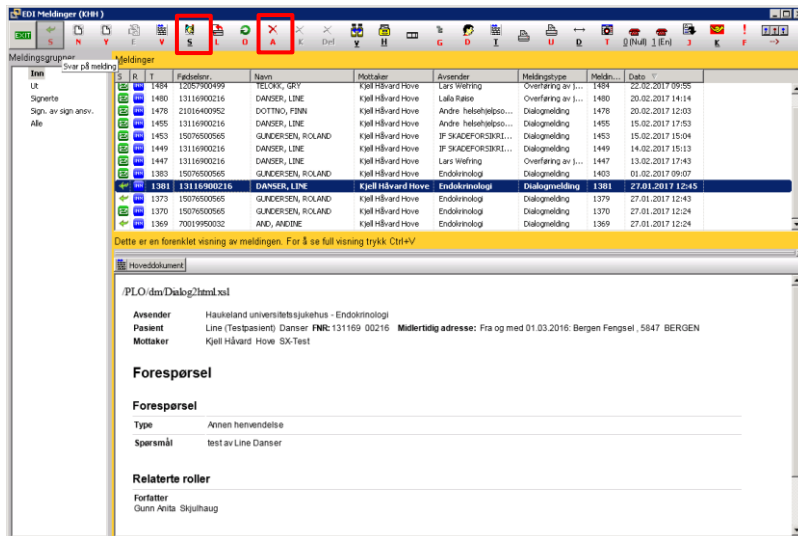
EDI Meldinger (KHH)

EXIT S N Y E V S L O A K Def V H G D I U D T 0 (Null) 1 (En) J K F →

Meldingsgrupper
Svar på melding
Inn
Ut
Signerte
Sign. av sign ansv.
Alle

Meldinger

| S | R | T | Fødselsnr. | Navn | Mottaker | Avsender | Meldingstype | Meldin... | Dato |
|---|---|---|---|---|---|---|---|---|---|
| | | 1484 | 12057900499 | TELOKK, GRY | Kjell Håvard Hove | Lars Wefring | Overføring av j... | 1484 | 22.02.2017 09:55 |
| | | 1480 | 13116900216 | DANSER, LINE | Kjell Håvard Hove | Laila Røise | Overføring av j... | 1480 | 20.02.2017 14:14 |
| | | 1478 | 21016400952 | DOTTNO, FINN | Kjell Håvard Hove | Andre helsehjelpso... | Dialogmelding | 1478 | 20.02.2017 12:03 |
| | | 1455 | 13116900216 | DANSER, LINE | Kjell Håvard Hove | Andre helsehjelpso... | Dialogmelding | 1455 | 15.02.2017 17:53 |
| | | 1453 | 15076500565 | GUNDERSEN, ROLAND | Kjell Håvard Hove | IF SKADEFORSIKRI... | Dialogmelding | 1453 | 15.02.2017 15:04 |
| | | 1449 | 13116900216 | DANSER, LINE | Kjell Håvard Hove | IF SKADEFORSIKRI... | Dialogmelding | 1449 | 14.02.2017 15:13 |
| | | 1447 | 13116900216 | DANSER, LINE | Kjell Håvard Hove | Lars Wefring | Overføring av j... | 1447 | 13.02.2017 17:43 |
| | | 1383 | 15076500565 | GUNDERSEN, ROLAND | Kjell Håvard Hove | Endokrinologi | Dialogmelding | 1403 | 01.02.2017 09:07 |
| | | 1381 | 13116900216 | DANSER, LINE | Kjell Håvard Hove | Endokrinologi | Dialogmelding | 1381 | 27.01.2017 12:45 |
| | | 1373 | 15076500565 | GUNDERSEN, ROLAND | Kjell Håvard Hove | Endokrinologi | Dialogmelding | 1379 | 27.01.2017 12:43 |
| | | 1370 | 15076500565 | GUNDERSEN, ROLAND | Kjell Håvard Hove | Endokrinologi | Dialogmelding | 1370 | 27.01.2017 12:24 |
| | | 1369 | 70019950032 | AND, ANDINE | Kjell Håvard Hove | Endokrinologi | Dialogmelding | 1369 | 27.01.2017 12:24 |

Dette er en forenklet visning av meldingen. For å se full visning trykk Ctrl+V

Hoveddokument

/PLO/dm/Dialog2html.xsl

Avsender Haukeland universitetssjukehus - Endokrinologi
Pasient Line (Testpasient) Danser FNR: 131169 00216 Midlertidig adresse: Fra og med 01.03.2016: Bergen Fengsel , 5847 BERGEN
Mottaker Kjell Håvard Hove SX-Test

Forespørsel

Forespørsel

Type Annen henvendelse
Spørsmål test av Line Danser

Relaterte roller

Forfatter
Gunn Anita Skjulhaug